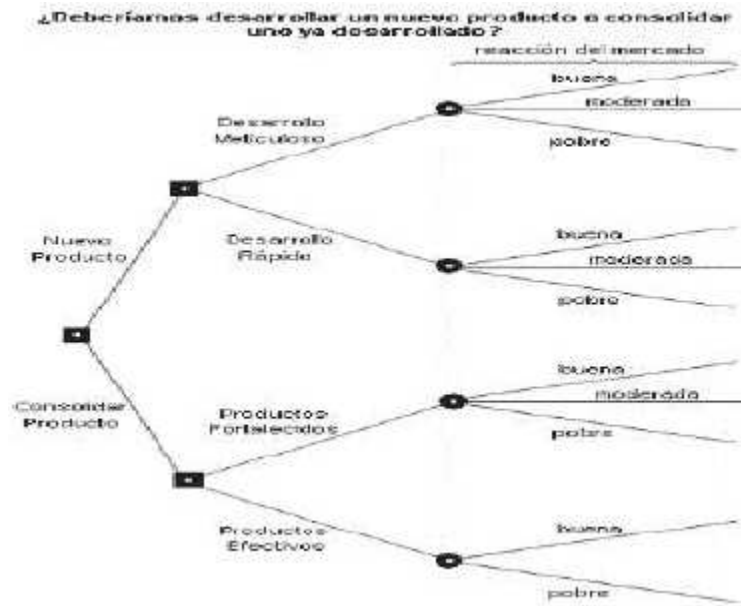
¿Deberíamos desarrollar un nuevo producto o consolidar uno ya desarrollado?

reacción del mercado

Nuevo Producto

Desarrollo Meticuloso

buena

moderada

pobre

Desarrollo Rápido

buena

moderada

pobre

Consolidar Producto

Productos Fortalecidos

buena

moderada

pobre

Productos Efectivos

buena

pobre